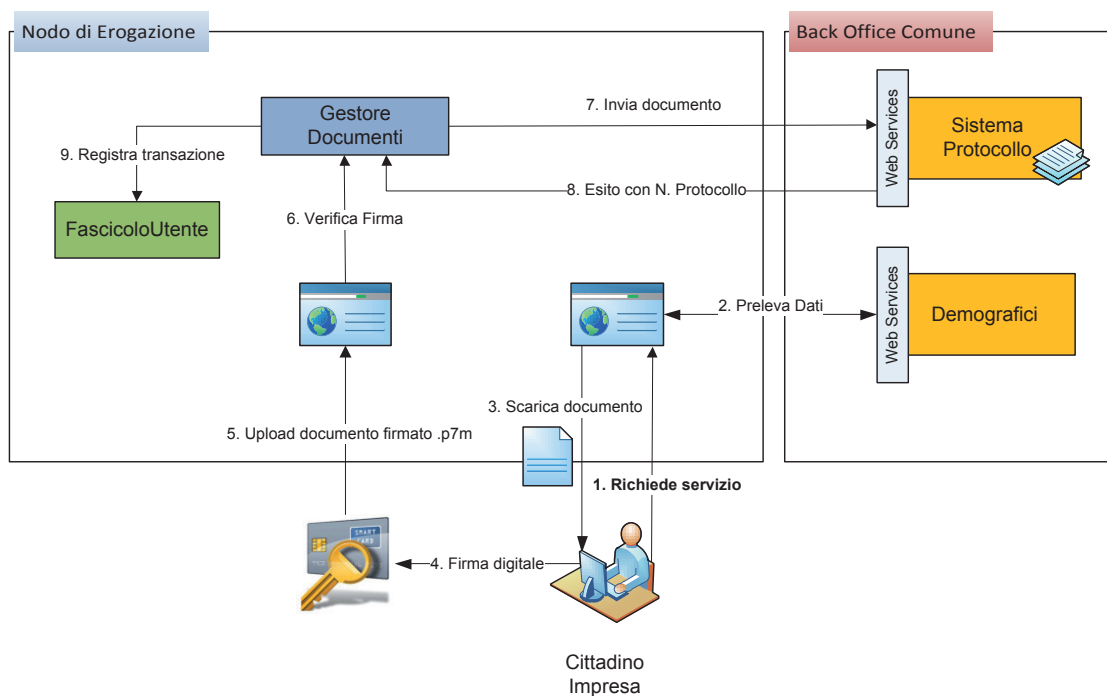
Nodo di Erogazione

Back Office Comune

Gestore Documenti

7. Invia documento

Web Services

Sistema Protocollo

9. Registra transazione

8. Esito con N. Protocollo

FascicoloUtente

6. Verifica Firma

Web Services

Demografici

2. Preleva Dati

3. Scarica documento

5. Upload documento firmato .p7m

1. Richiede servizio

SMART CARD

4. Firma digitale

Cittadino Impresa